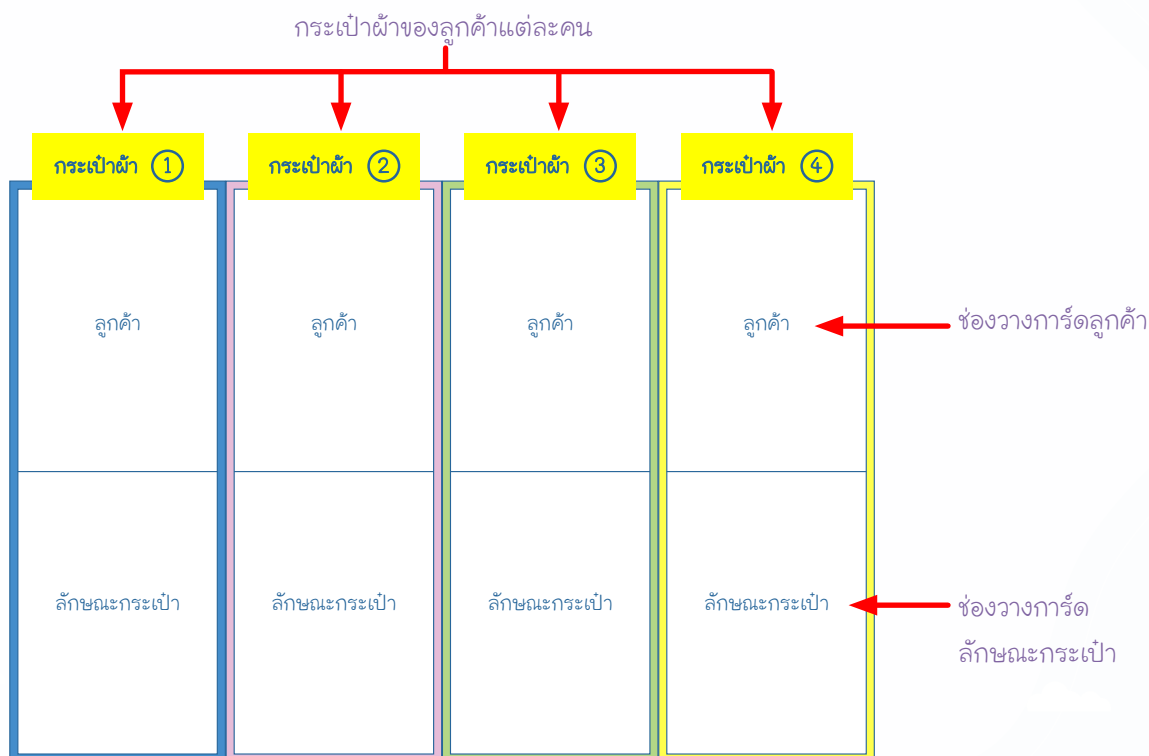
กระเป๋าผ้าของลูกค้าแต่ละคน

กระเป๋าผ้า ①

กระเป๋าผ้า ②

กระเป๋าผ้า ③

กระเป๋าผ้า ④

ลูกค้า

ลูกค้า

ลูกค้า

ลูกค้า

ช่องวางการ์ดลูกค้า

ลักษณะกระเป๋า

ลักษณะกระเป๋า

ลักษณะกระเป๋า

ลักษณะกระเป๋า

ช่องวางการ์ด ลักษณะกระเป๋า